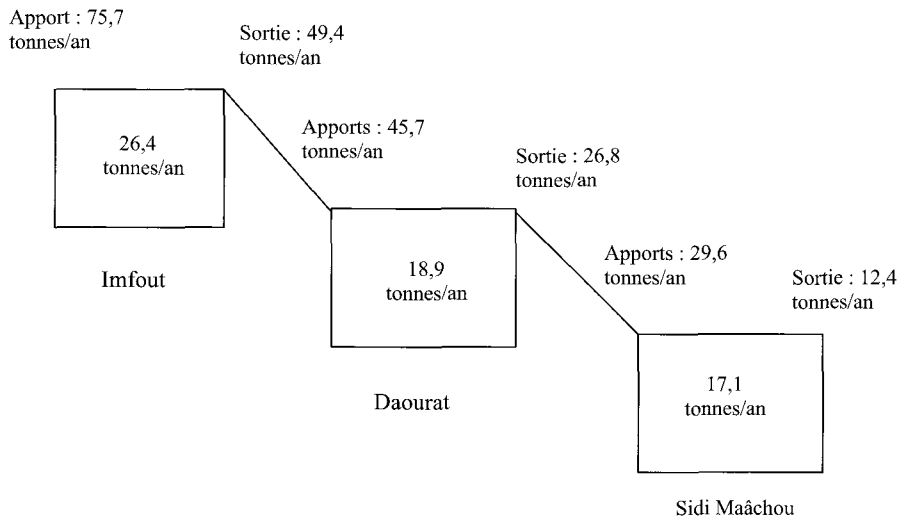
Apport : 75,7 tonnes/an

Sortie : 49,4 tonnes/an

26,4 tonnes/an

Imfout

Apports : 45,7 tonnes/an

Sortie : 26,8 tonnes/an

18,9 tonnes/an

Daourat

Apports : 29,6 tonnes/an

Sortie : 12,4 tonnes/an

17,1 tonnes/an

Sidi Maâchou